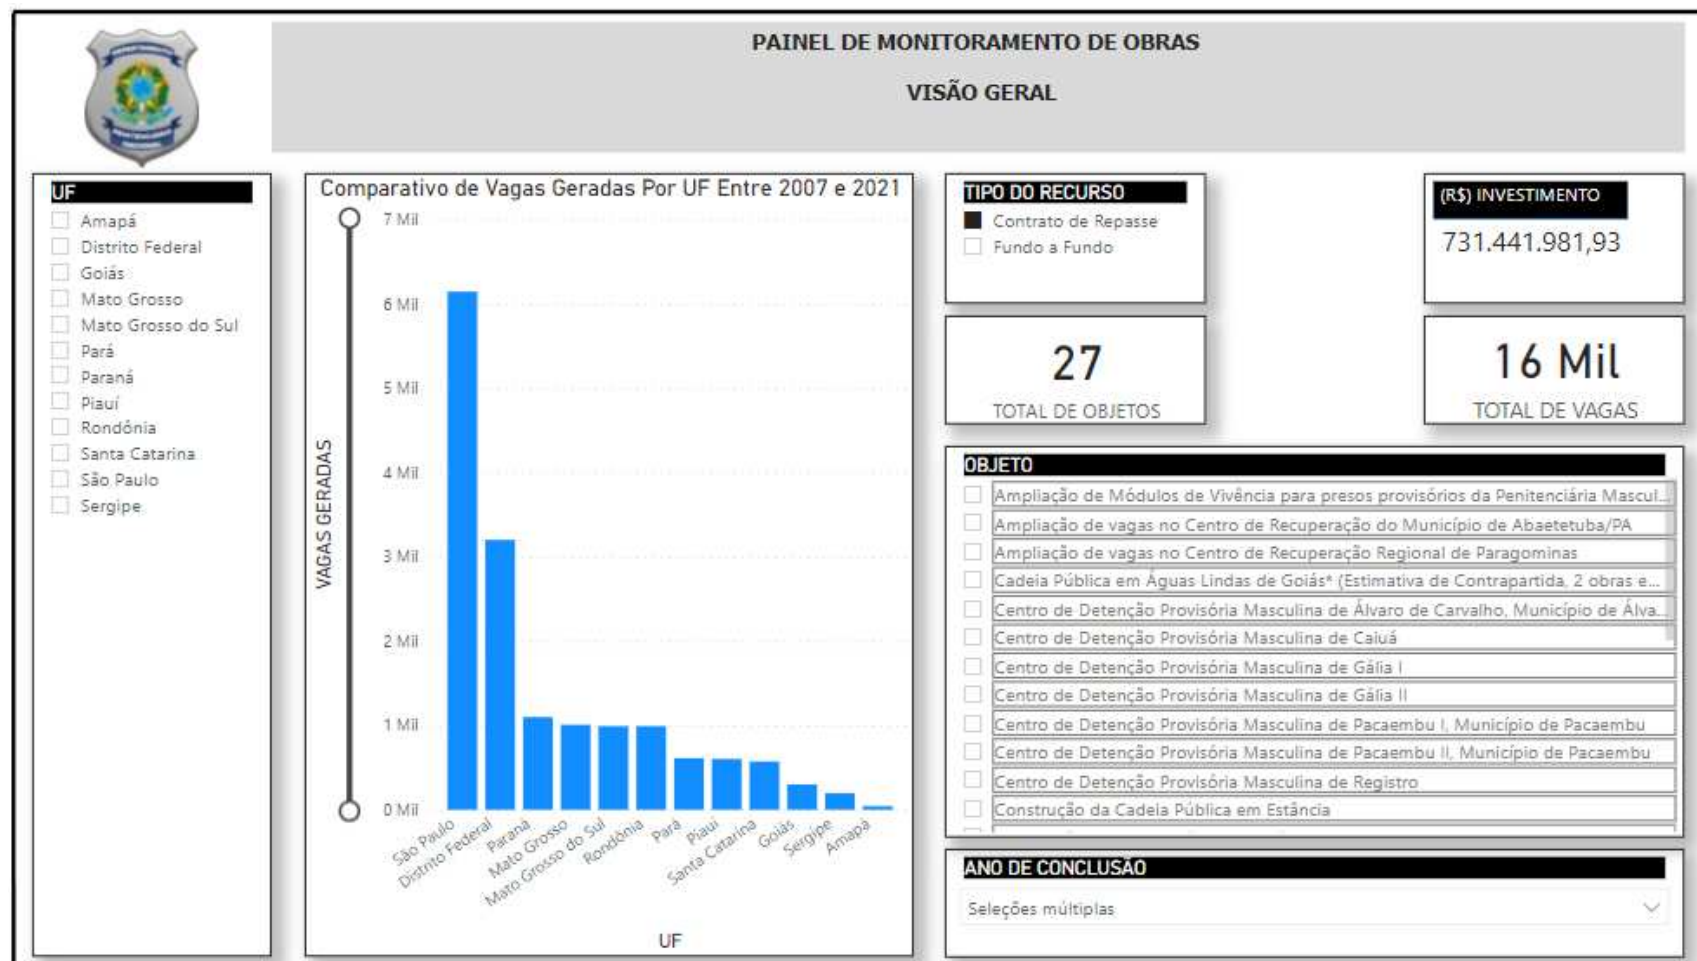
PAINEL DE MONITORAMENTO DE OBRAS

VISÃO GERAL

UF
Amapá
Distrito Federal
Goiás
Mato Grosso
Mato Grosso do Sul
Pará
Paraná
Piauí
Rondônia
Santa Catarina
São Paulo
Sergipe

Comparativo de Vagas Geradas Por UF Entre 2007 e 2021

VAGAS GERADAS

7 Mil
6 Mil
5 Mil
4 Mil
3 Mil
2 Mil
1 Mil
0 Mil

São Paulo
Distrito Federal
Paraná
Mato Grosso
Mato Grosso do Sul
Rondônia
Pará
Piauí
Santa Catarina
Goiás
Sergipe
Amapá

UF

TIPO DO RECURSO
Contrato de Repasse
Fundo a Fundo

(R$) INVESTIMENTO
731.441.981,93

27
TOTAL DE OBJETOS

16 Mil
TOTAL DE VAGAS

OBJETO
Ampliação de Módulos de Vivência para presos provisórios da Penitenciária Mascul...
Ampliação de vagas no Centro de Recuperação do Município de Abaetetuba/PA
Ampliação de vagas no Centro de Recuperação Regional de Paragominas
Cadeia Pública em Águas Lindas de Goiás* (Estimativa de Contrapartida, 2 obras e...
Centro de Detenção Provisória Masculina de Álvaro de Carvalho, Município de Álva...
Centro de Detenção Provisória Masculina de Caiuá
Centro de Detenção Provisória Masculina de Gália I
Centro de Detenção Provisória Masculina de Gália II
Centro de Detenção Provisória Masculina de Pacaembu I, Município de Pacaembu
Centro de Detenção Provisória Masculina de Pacaembu II, Município de Pacaembu
Centro de Detenção Provisória Masculina de Registro
Construção da Cadeia Pública em Estância

ANO DE CONCLUSÃO
Seleções múltiplas